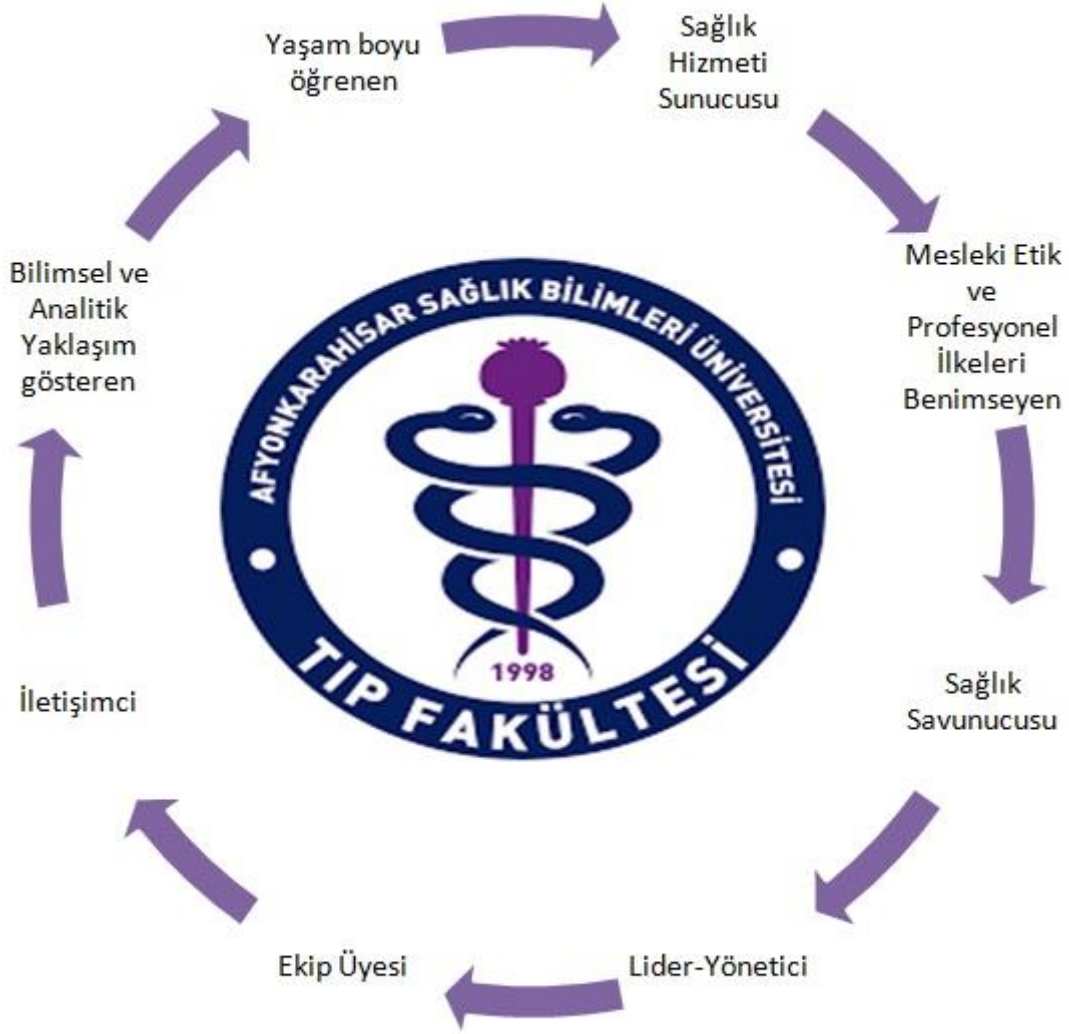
Yaşam boyu öğrenen

Sağlık Hizmeti Sunucusu

Mesleki Etik ve Profesyonel İlkeleri Benimseyen

Sağlık Savunucusu

Lider-Yönetici

Ekip Üyesi

İletişimci

Bilimsel ve Analitik Yaklaşım gösteren

AFYONKARAHİSAR SAĞLIK BİLİMLERİ ÜNİVERSİTESİ

1998

TIP FAKÜLTESİ